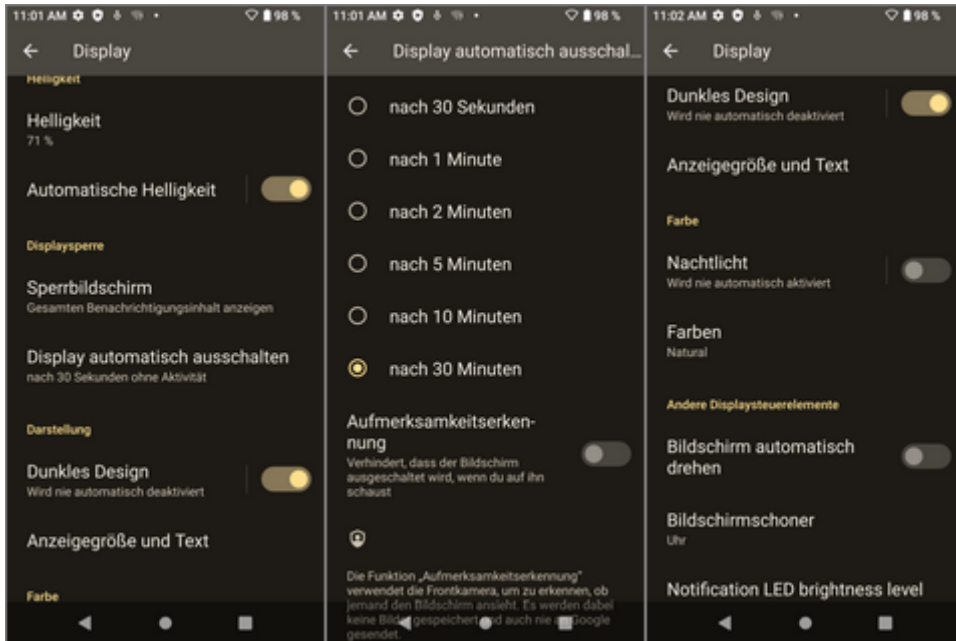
11:01 AM 98 %

Display

Helligkeit

Helligkeit
71 %

Automatische Helligkeit

Displaysperre

Sperrbildschirm
Gesamten Benachrichtigungsinhalt anzeigen

Display automatisch ausschalten
nach 30 Sekunden ohne Aktivität

Darstellung

Dunkles Design
Wird nie automatisch deaktiviert

Anzeigegröße und Text

Farbe

11:01 AM 98 %

Display automatisch ausschal...

nach 30 Sekunden

nach 1 Minute

nach 2 Minuten

nach 5 Minuten

nach 10 Minuten

nach 30 Minuten

Aufmerksamkeitserkennung
Verhindert, dass der Bildschirm ausgeschaltet wird, wenn du auf ihn schaust

Die Funktion „Aufmerksamkeitserkennung" verwendet die Frontkamera, um zu erkennen, ob jemand den Bildschirm ansieht. Es werden dabei keine Bilder gespeichert und auch nie an Google gesendet.

11:02 AM 98 %

Display

Dunkles Design
Wird nie automatisch deaktiviert

Anzeigegröße und Text

Farbe

Nachtlicht
Wird nie automatisch aktiviert

Farben
Natural

Andere Displaysteuerelemente

Bildschirm automatisch drehen

Bildschirmschoner
Uhr

Notification LED brightness level